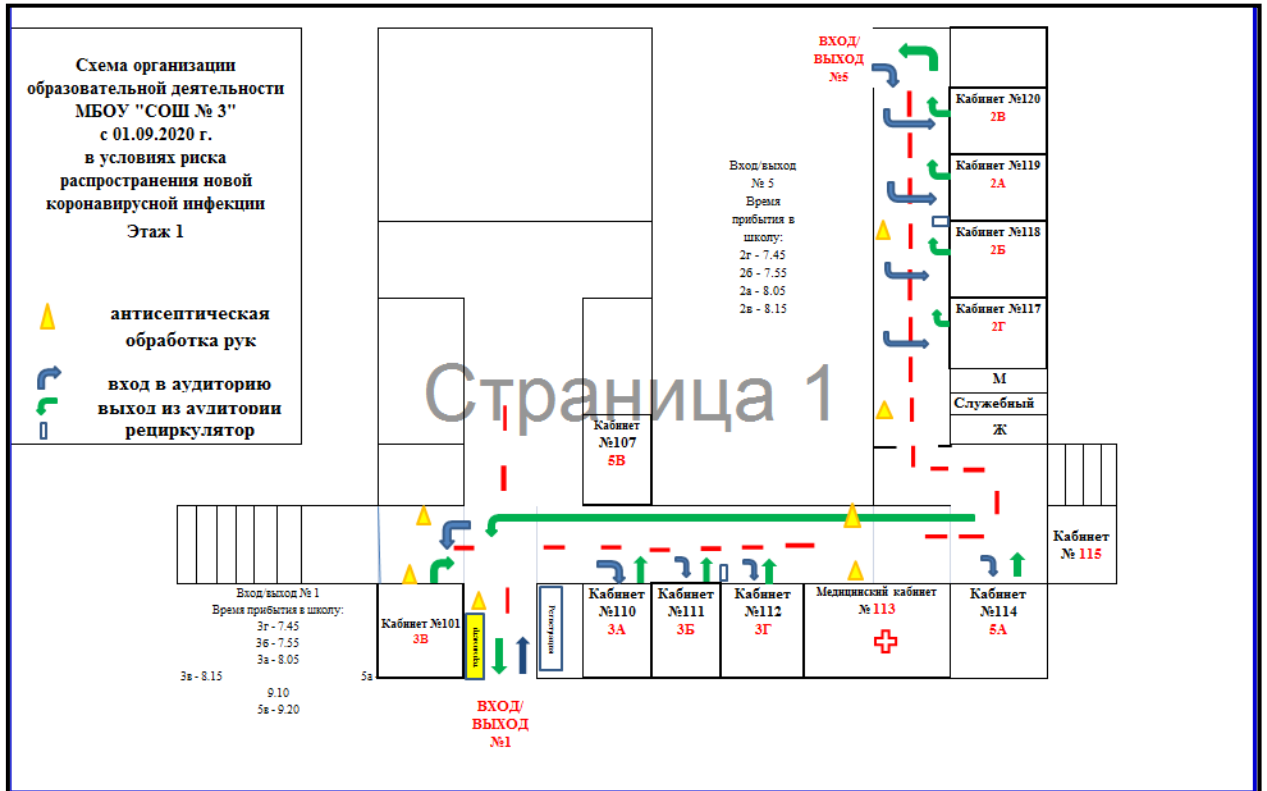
Схема организации образовательной деятельности МБОУ "СОШ № 3" с 01.09.2020 г. в условиях риска распространения новой коронавирусной инфекции
Этаж 1

антисептическая обработка рук

вход в аудиторию
выход из аудитории
рециркулятор

Страница 1

ВХОД/ ВЫХОД №5

Вход/выход № 5 Время прибытия в школу:
2г - 7.45
2б - 7.55
2а - 8.05
2в - 8.15

Кабинет №120
2В

Кабинет №119
2А

Кабинет №118
2Б

Кабинет №117
2Г

М
Служебный
Ж

Кабинет №107
5В

Кабинет № 115

Кабинет №101
3В

Кабинет №110
3А

Кабинет №111
3Б

Кабинет №112
3Г

Медицинский кабинет № 113

Кабинет №114
5А

Вход/выход № 1
Время прибытия в школу:
3г - 7.45
3б - 7.55
3а - 8.05
3в - 8.15
5а
9.10
5в - 9.20

Регистрация

ВХОД/ ВЫХОД №1